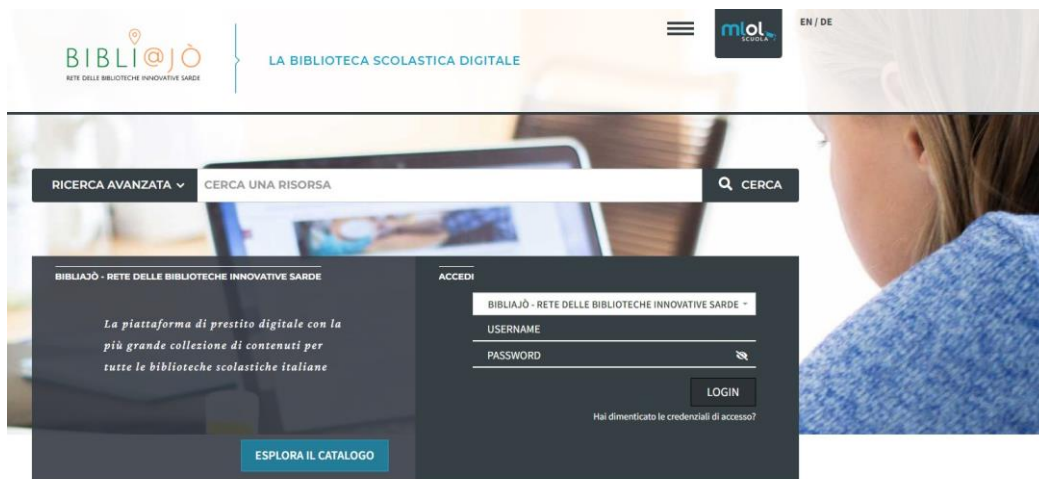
BIBLI@JÒ
RETE DELLE BIBLIOTECHE INNOVATIVE SARDE

LA BIBLIOTECA SCOLASTICA DIGITALE

mlol SCUOLA

EN / DE

RICERCA AVANZATA

CERCA UNA RISORSA

CERCA

BIBLIAJÒ - RETE DELLE BIBLIOTECHE INNOVATIVE SARDE

La piattaforma di prestito digitale con la più grande collezione di contenuti per tutte le biblioteche scolastiche italiane

ESPLORA IL CATALOGO

ACCEDI

BIBLIAJÒ - RETE DELLE BIBLIOTECHE INNOVATIVE SARDE

USERNAME

PASSWORD

LOGIN

Hai dimenticato le credenziali di accesso?